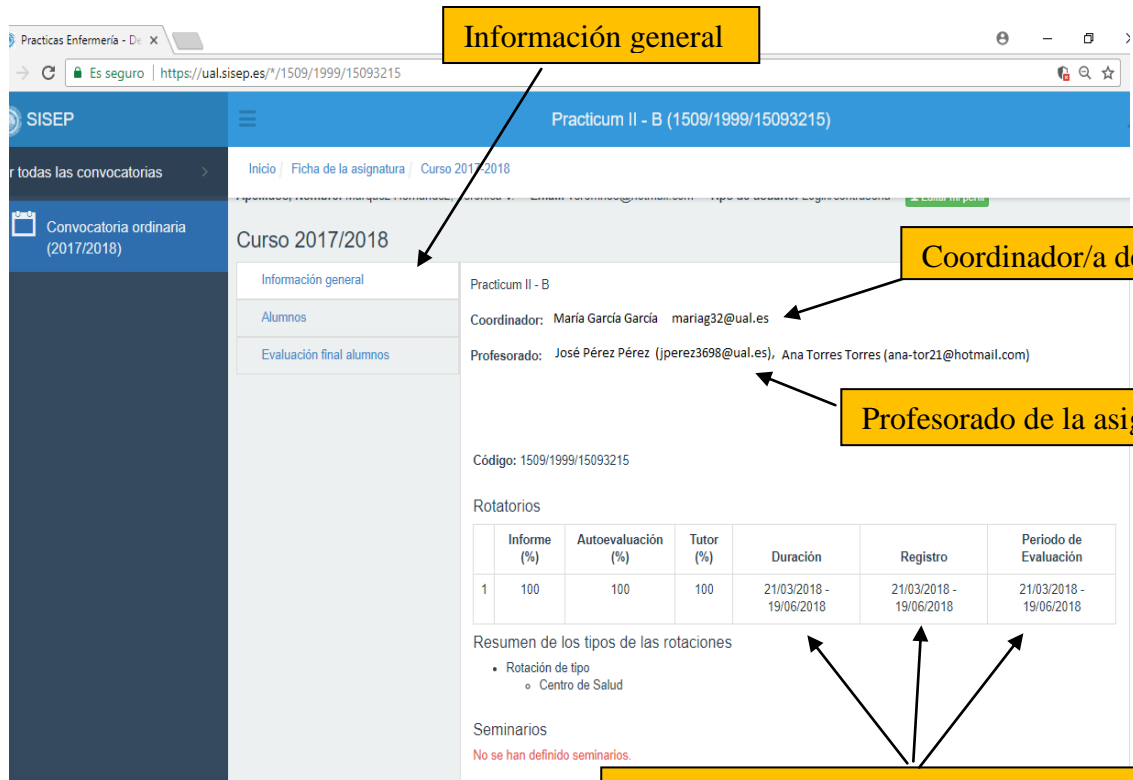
Practicas Enfermería - De ×

Información general

Es seguro | https://ual.sisep.es/*/1509/1999/15093215

SISEP

Practicum II - B (1509/1999/15093215)

r todas las convocatorias

Inicio / Ficha de la asignatura / Curso 2017-2018

Convocatoria ordinaria (2017/2018)

Curso 2017/2018

Información general

Alumnos

Evaluación final alumnos

Coordinador/a d

Practicum II - B

Coordinador: María García García mariag32@ual.es

Profesorado: José Pérez Pérez (jperez3698@ual.es), Ana Torres Torres (ana-tor21@hotmail.com)

Profesorado de la asi

Código: 1509/1999/15093215

Rotatorios

| | Informe (%) | Autoevaluación (%) | Tutor (%) | Duración | Registro | Periodo de Evaluación |
|---|---|---|---|---|---|---|
| 1 | 100 | 100 | 100 | 21/03/2018 - 19/06/2018 | 21/03/2018 - 19/06/2018 | 21/03/2018 - 19/06/2018 |

Resumen de los tipos de las rotaciones

- Rotación de tipo
  - Centro de Salud

Seminarios

No se han definido seminarios.